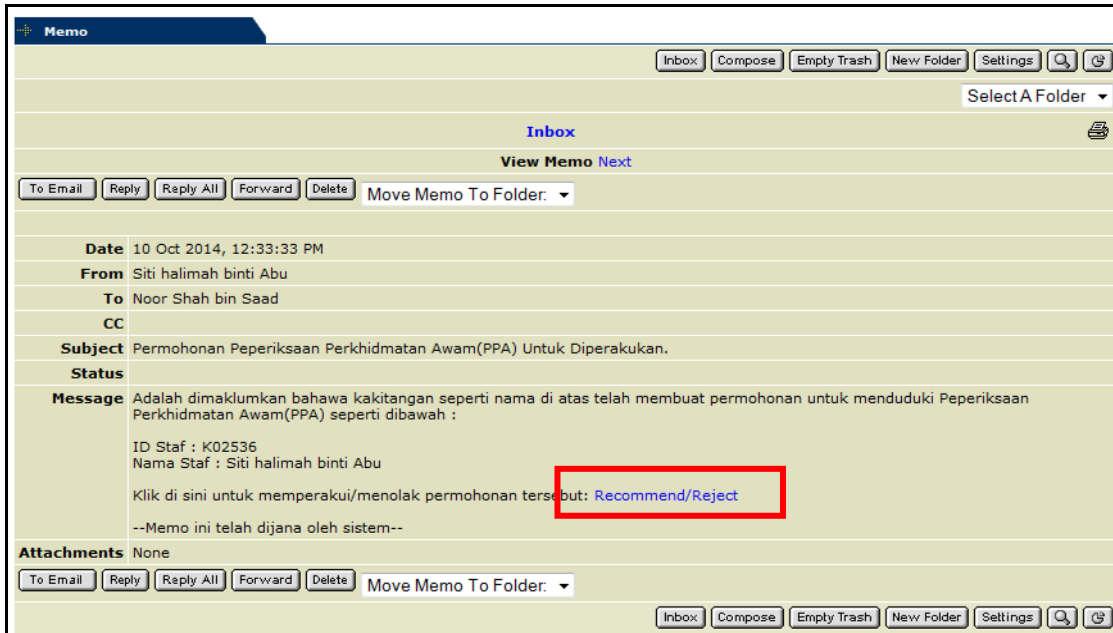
Memo

Inbox | Compose | Empty Trash | New Folder | Settings

Select A Folder

Inbox

View Memo Next

To Email | Reply | Reply All | Forward | Delete | Move Memo To Folder:

| | |
|---|---|
| Date | 10 Oct 2014, 12:33:33 PM |
| From | Siti halimah binti Abu |
| To | Noor Shah bin Saad |
| CC | |
| Subject | Permohonan Peperiksaan Perkhidmatan Awam(PPA) Untuk Diperakukan. |
| Status | |
| Message | Adalah dimaklumkan bahawa kakitangan seperti nama di atas telah membuat permohonan untuk menduduki Peperiksaan Perkhidmatan Awam(PPA) seperti dibawah :<br><br>ID Staf : K02536<br>Nama Staf : Siti halimah binti Abu<br><br>Klik di sini untuk memperakui/menolak permohonan tersebut: Recommend/Reject<br><br>--Memo ini telah dijana oleh sistem-- |
| Attachments | None |

To Email | Reply | Reply All | Forward | Delete | Move Memo To Folder:

Inbox | Compose | Empty Trash | New Folder | Settings